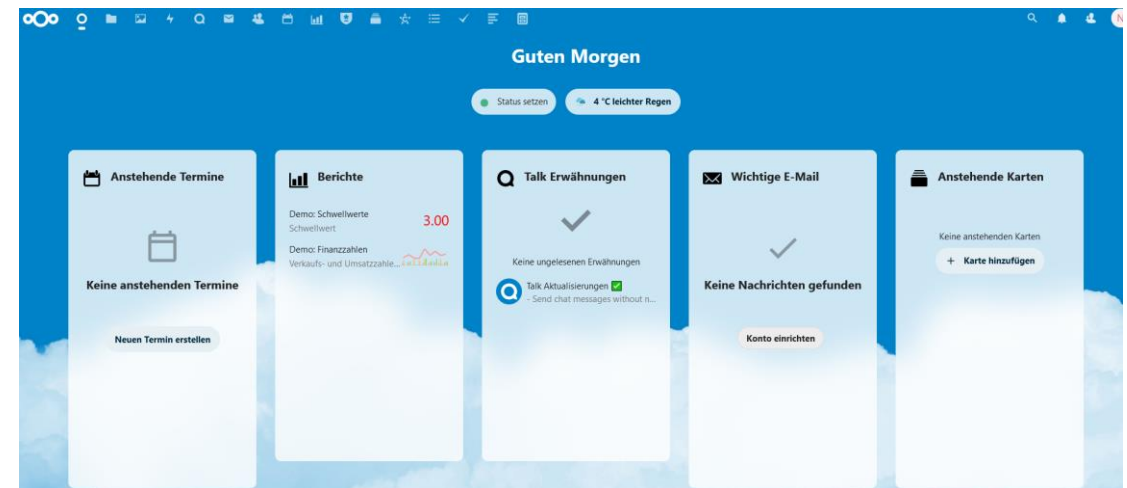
Guten Morgen

Status setzen

4 °C leichter Regen

Anstehende Termine

Keine anstehenden Termine

Neuen Termin erstellen

Berichte

Demo: Schwellwerte
Schwellwert
3.00

Demo: Finanzzahlen
Verkaufs- und Umsatzzahle...

Talk Erwähnungen

Keine ungelesenen Erwähnungen

Talk Aktualisierungen ✅
- Send chat messages without n...

Wichtige E-Mail

Keine Nachrichten gefunden

Konto einrichten

Anstehende Karten

Keine anstehenden Karten

+ Karte hinzufügen